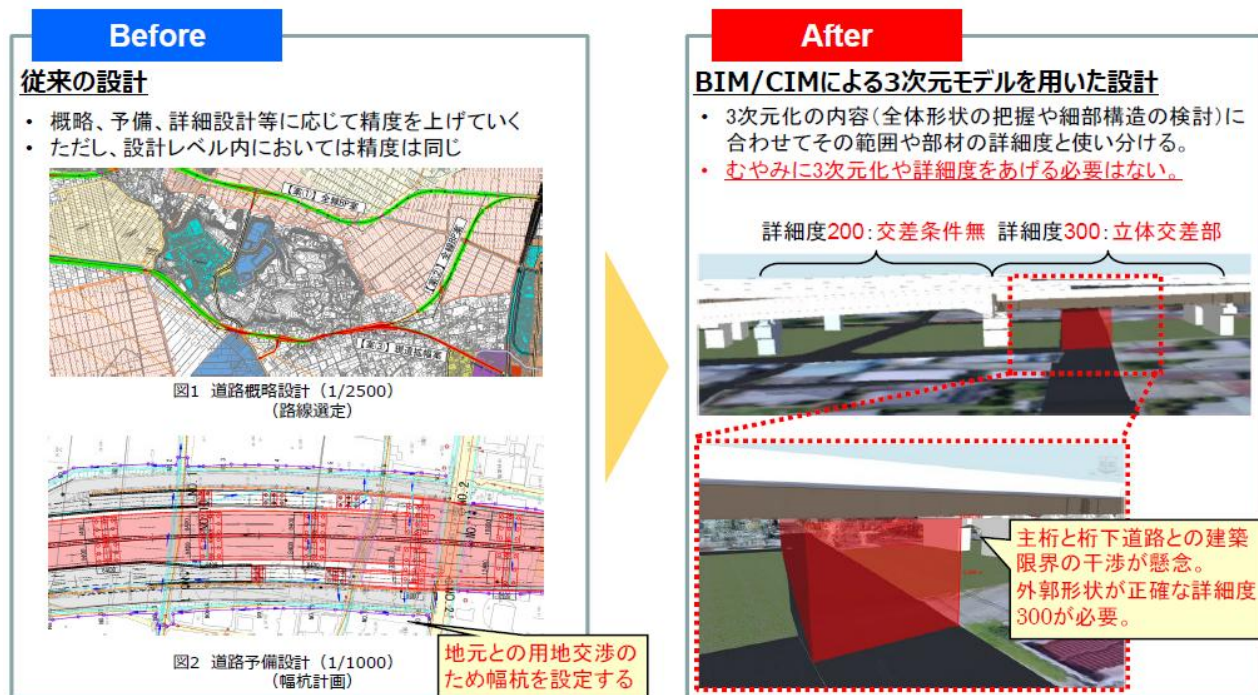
Before

従来の設計

・ 概略、予備、詳細設計等に応じて精度を上げていく
・ ただし、設計レベル内においては精度は同じ

【案1】全線BP案

【案2】全線BP案

【案3】現道拡幅案

図1 道路概略設計（1/2500）
（路線選定）

図2 道路予備設計（1/1000）
（幅杭計画）

地元との用地交渉のため幅杭を設定する

After

BIM/CIMによる3次元モデルを用いた設計

・ 3次元化の内容（全体形状の把握や細部構造の検討）に合わせてその範囲や部材の詳細度と使い分ける。
・ むやみに3次元化や詳細度をあげる必要はない。

詳細度200：交差条件無　詳細度300：立体交差部

主桁と桁下道路との建築限界の干渉が懸念。
外郭形状が正確な詳細度300が必要。